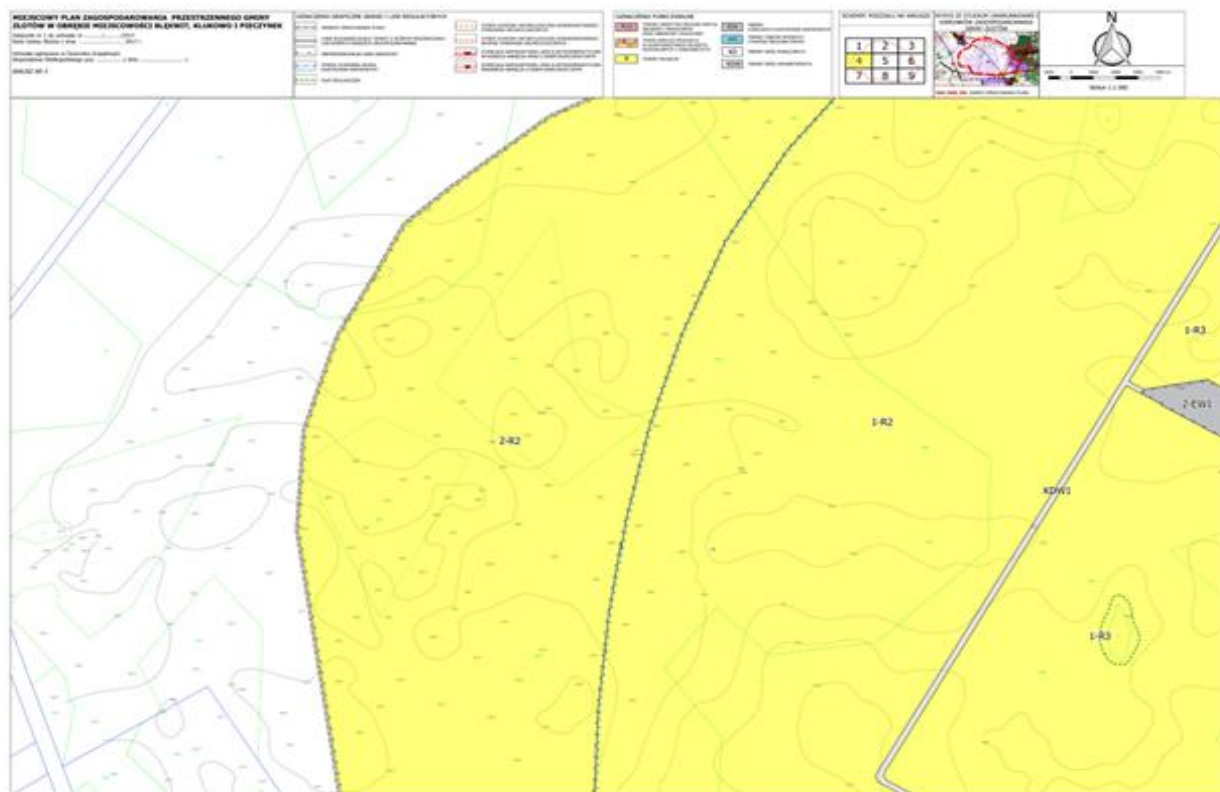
MIEJSCOWY PLAN ZAGOSPODAROWANIA PRZESTRZENNEGO GMINY ZŁOTÓW W OBRĘBIE MIEJSCOWOŚCI BŁĘKWIT, KLUKOWO I PIECZYNEK

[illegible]

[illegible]

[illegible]

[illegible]

OZNACZENIA FUNKCJONALNE

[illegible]

SCHEMAT PODZIAŁU NA ARKUSZE

| 1 | 2 | 3 |
|---|---|---|
| 4 | 5 | 6 |
| 7 | 8 | 9 |

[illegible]

N

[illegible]

1-R3

2-EW1

2-R2

1-R2

KDW1

1-R3